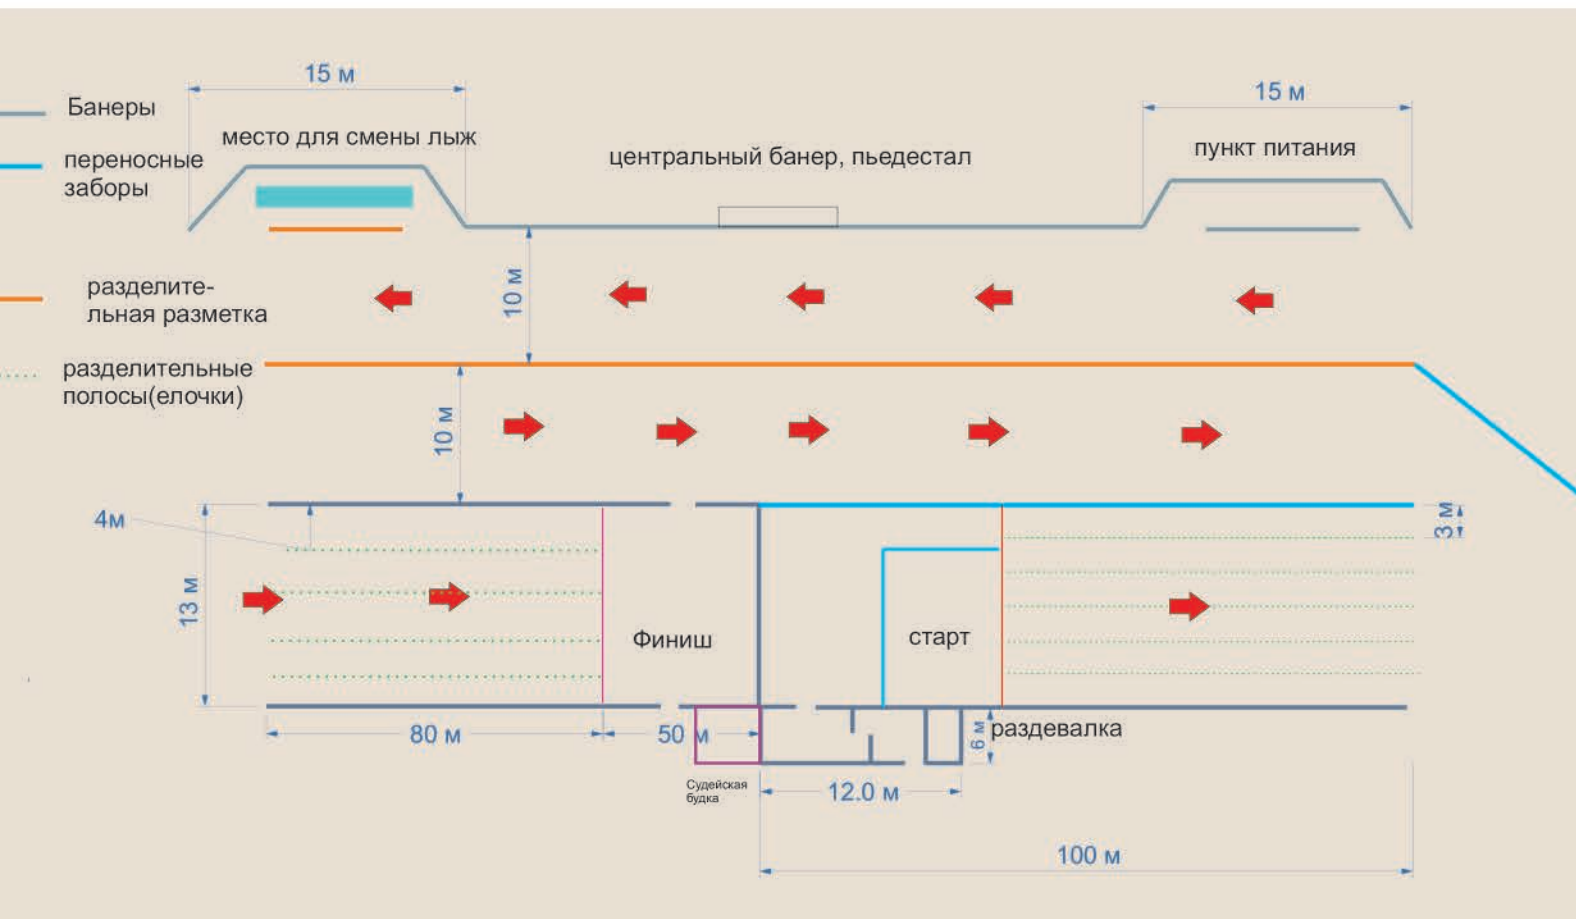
Банеры

переносные заборы

разделительная разметка

разделительные полосы(елочки)

15 м

место для смены лыж

центральный банер, пьедестал

15 м

пункт питания

10 м

10 м

4м

13 м

Финиш

старт

3 м

6 м

раздевалка

80 м

50 м

Судейская будка

12.0 м

100 м